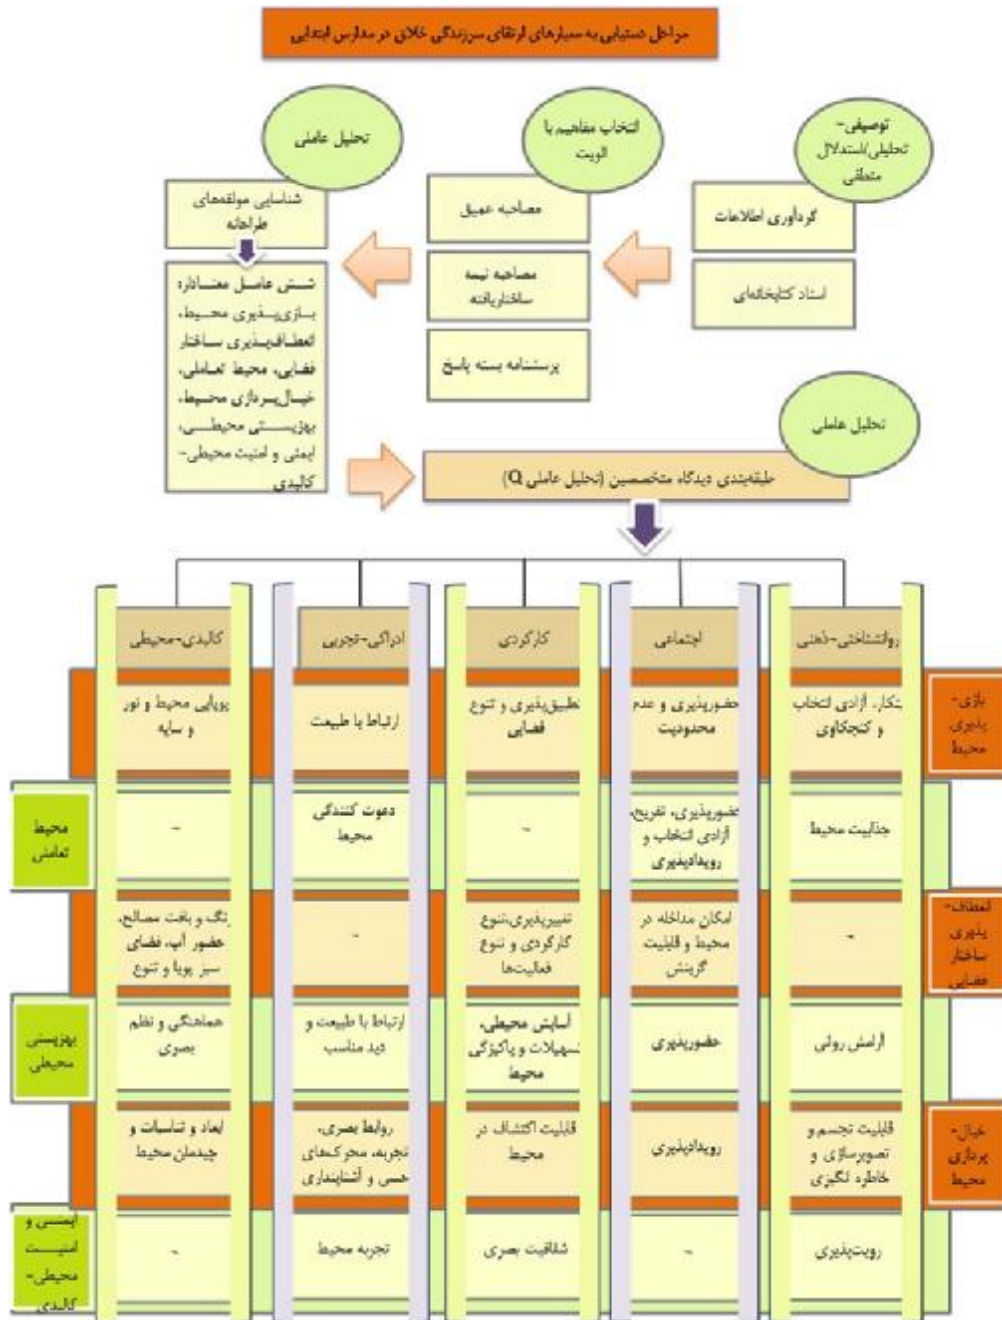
مراحل دستیابی به سیارهای ارتقای سرزندگی خلاق در مدارس ابتدایی

توصیفی- تحلیلی/استدلال منطقی

انتخاب مفاهیم با اولویت

تحلیل عاملی

گردآوری اطلاعات

اسناد کتابخانه‌ای

مصاحبه عمیق

مصاحبه نیمه ساختاریافته

پرسشنامه بسته پاسخ

شناسایی مولفه‌های طراحانه

شش عامل معنادار: بازی‌پذیری محیط، انعطاف‌پذیری ساختار فضایی، محیط تعاملی، خیال‌پردازی محیط، بهزیستی محیطی، ایمنی و امنیت محیطی- کالبدی

تحلیل عاملی

طبقه‌بندی دیدگاه متخصصین (تحلیل عاملی Q)

| | کالبدی-محیطی | ادراکی-تجربی | کارکردی | اجتماعی | روانشناختی-ذهنی | |
|---|---|---|---|---|---|---|
| | پویایی محیط و نور و سایه | ارتباط با طبیعت | تطبیق‌پذیری و تنوع فضایی | حضورپذیری و عدم محدودیت | ابتکار، آزادی انتخاب و کنجکاوی | بازی-پذیری محیط |
| محیط تعاملی | - | دعوت کنندگی محیط | - | حضورپذیری، تفریح، آزادی انتخاب و رویدادپذیری | جذابیت محیط | |
| | رنگ و بافت مصالح، حضور آب، فضای سبز پویا و تنوع | - | تغییرپذیری،تنوع کارکردی و تنوع فعالیت‌ها | امکان مداخله در محیط و قابلیت گزینش | - | انعطاف-پذیری ساختار فضایی |
| بهزیستی محیطی | هماهنگی و نظم بصری | ارتباط با طبیعت و دید مناسب | آسایش محیطی، تسهیلات و پاکیزگی محیط | حضورپذیری | آرامش روانی | |
| | ابعاد و تناسبات و چیدمان محیط | روابط بصری، تجربه، محرک‌های حس و آشنایپنداری | قابلیت اکتشاف در محیط | رویدادپذیری | قابلیت تجسم و تصویرسازی و خاطره انگیزی | خیال-پردازی محیط |
| ایمنی و امنیت محیطی-کالبدی | - | تجربه محیط | شفافیت بصری | - | رویت‌پذیری | |